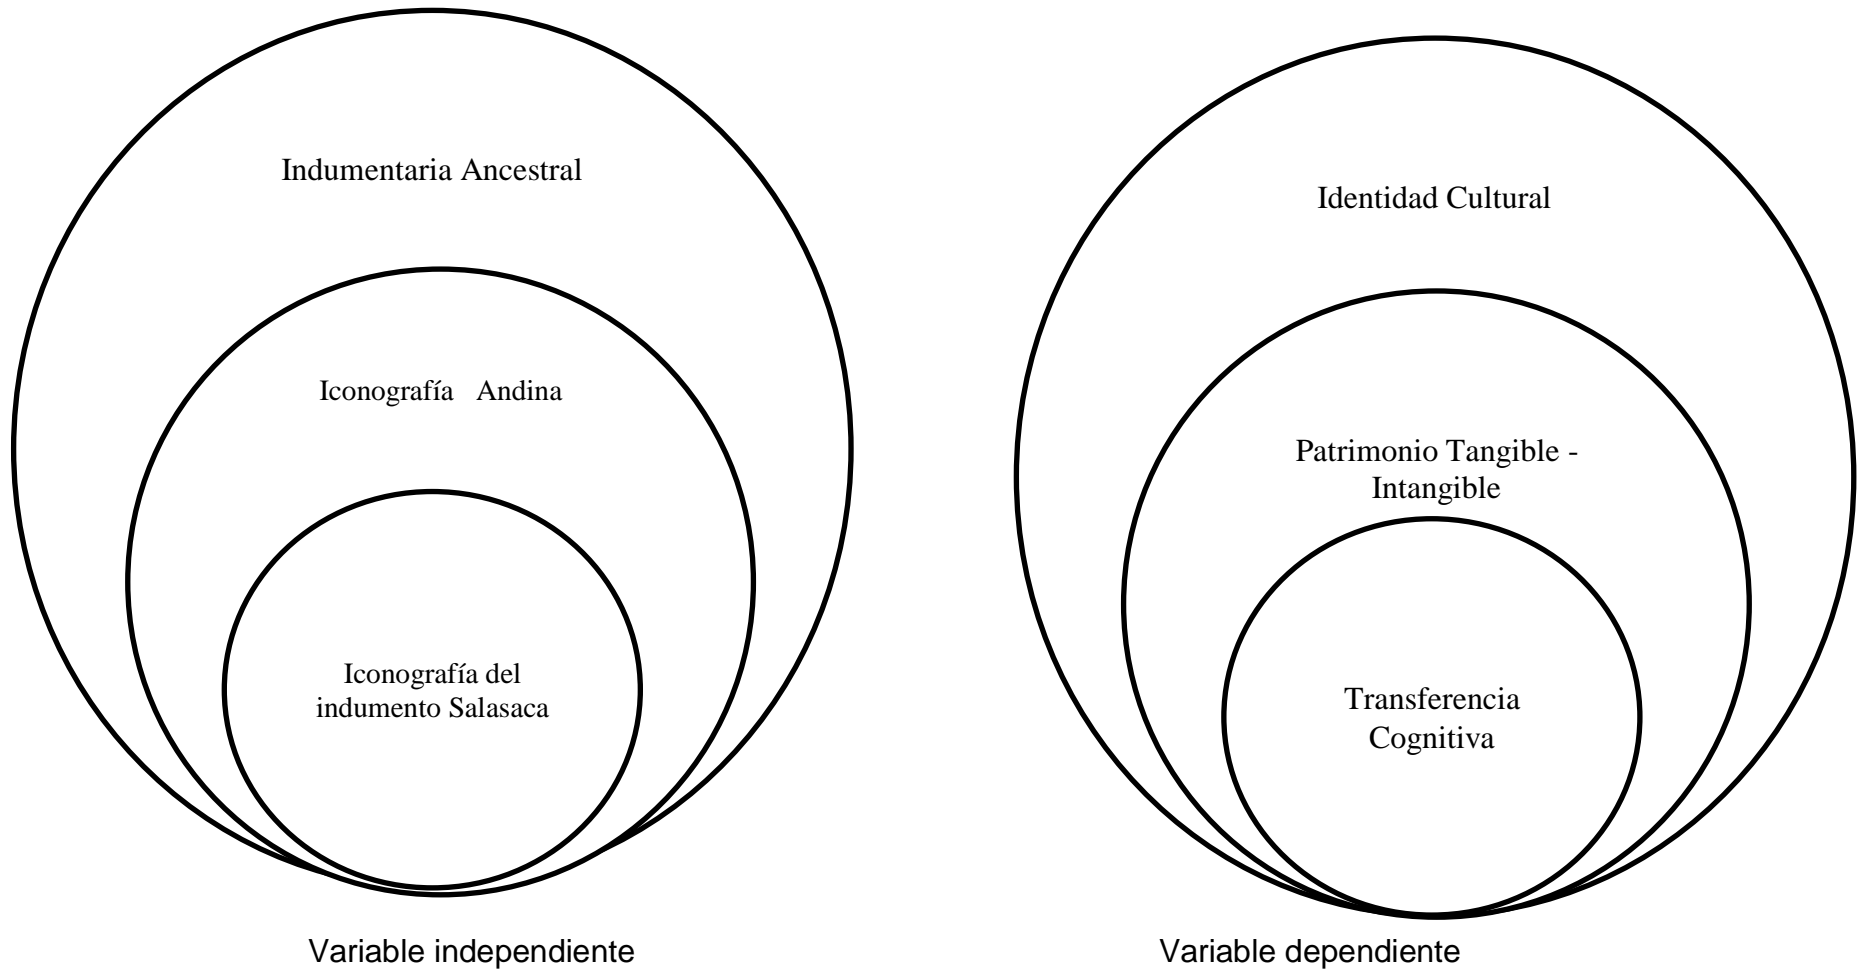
Indumentaria Ancestral

Iconografía Andina

Iconografía del indumento Salasaca

Variable independiente

Identidad Cultural

Patrimonio Tangible - Intangible

Transferencia Cognitiva

Variable dependiente